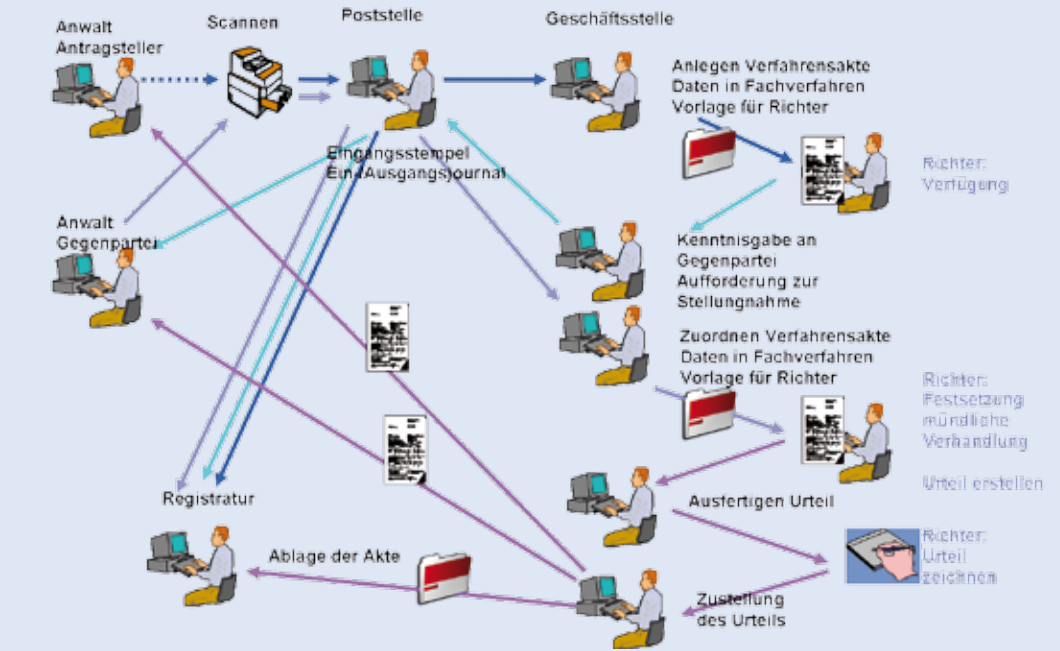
Anwalt Antragsteller

Scannen

Poststelle

Geschäftsstelle

Anlegen Verfahrensakte Daten in Fachverfahren Vorlage für Richter

Eingangsstempel Ein-(Ausgangs)journal

Richter: Verfügung

Anwalt Gegenpartei

Kenntnisgabe an Gegenpartei Aufforderung zur Stellungnahme

Zuordnen Verfahrensakte Daten in Fachverfahren Vorlage für Richter

Richter: Festsetzung mündliche Verhandlung

Urteil erstellen

Registratur

Ausfertigen Urteil

Richter: Urteil zeichnen

Ablage der Akte

Zustellung des Urteils